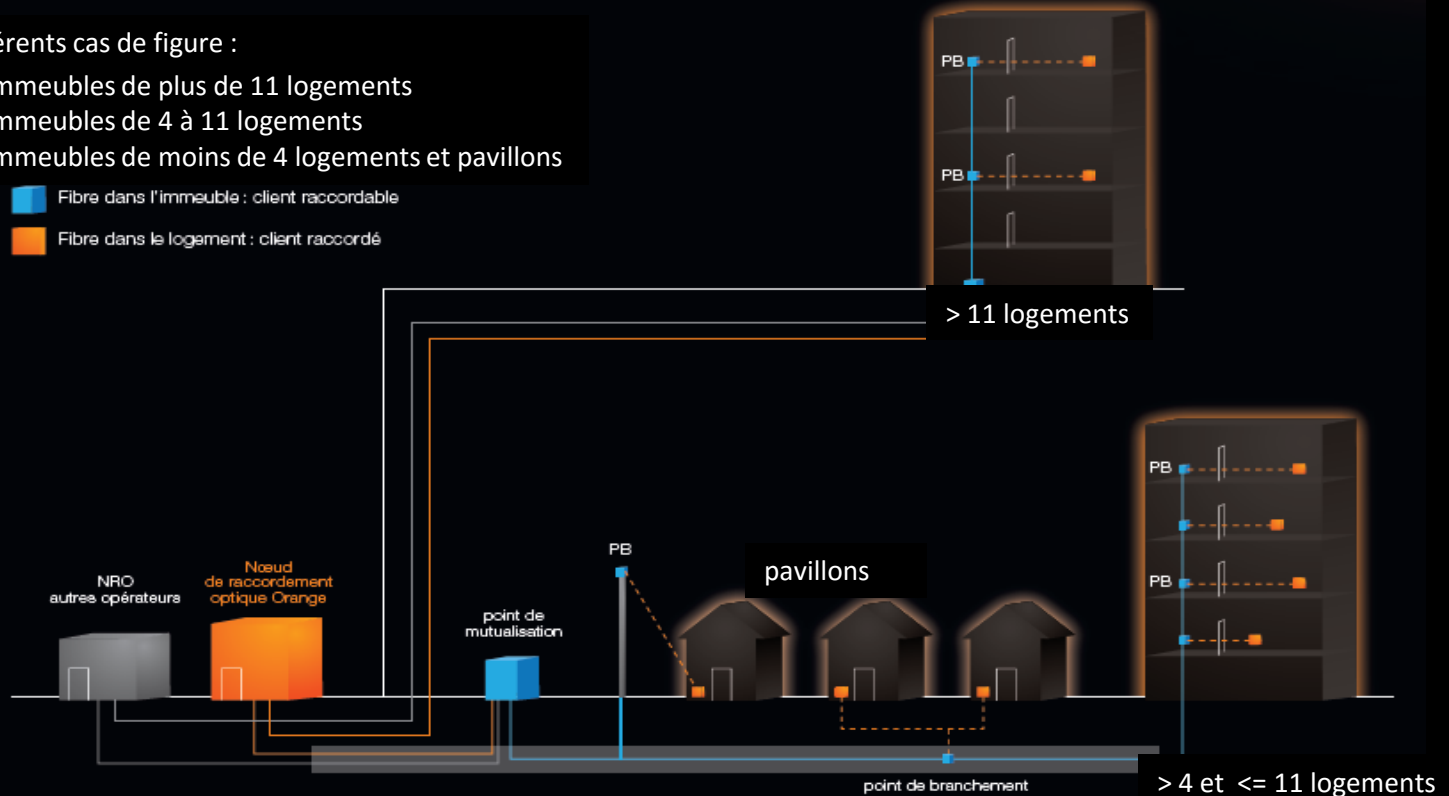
érents cas de figure :
mmeubles de plus de 11 logements
mmeubles de 4 à 11 logements
mmeubles de moins de 4 logements et pavillons

Fibre dans l'immeuble : client raccordable

Fibre dans le logement : client raccordé

PB

PB

> 11 logements

PB

PB

pavillons

PB

NRO
autres opérateurs

Nœud
de raccordement
optique Orange

point de
mutualisation

point de branchement

> 4 et <= 11 logements